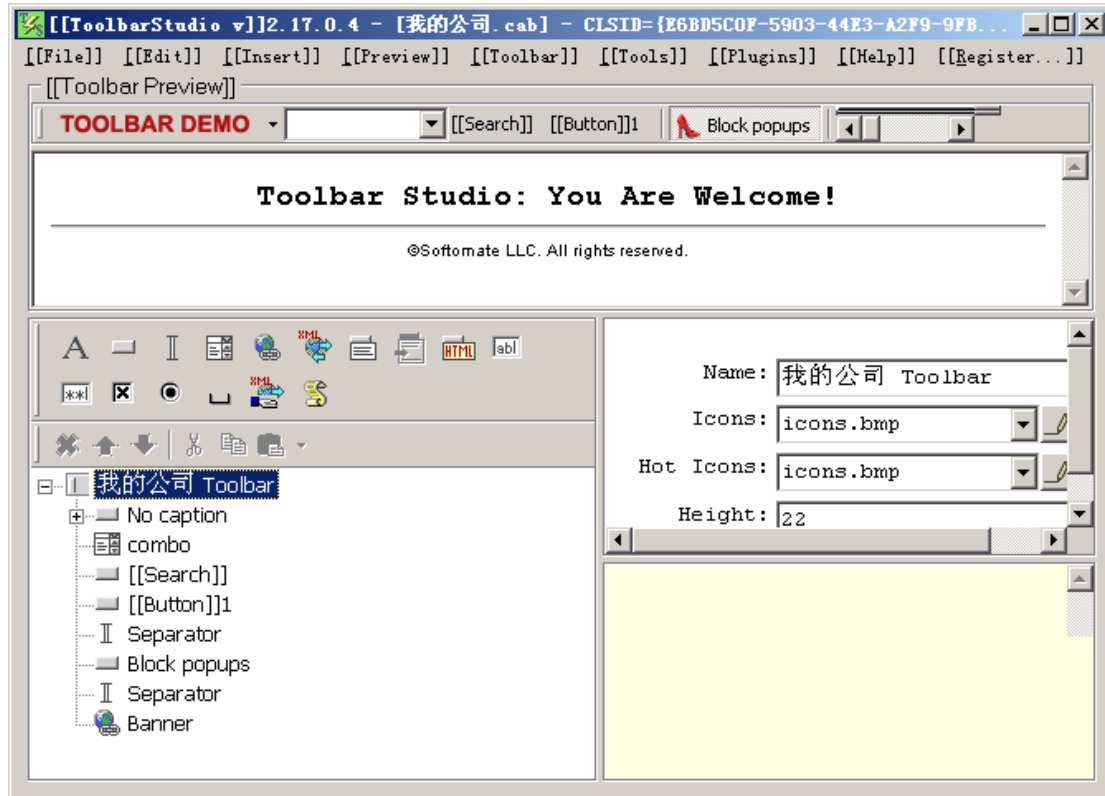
[[ToolbarStudio v]]2.17.0.4 - [我的公司.cab] - CLSID={E6BD5C0F-5903-44E3-A2F9-9FB...

[[File]] [[Edit]] [[Insert]] [[Preview]] [[Toolbar]] [[Tools]] [[Plugins]] [[Help]] [[Register...]]

[[Toolbar Preview]]

TOOLBAR DEMO [[Search]] [[Button]]1 Block popups

Toolbar Studio: You Are Welcome!

©Softomate LLC. All rights reserved.

A XML HTML abl

**| XML

我的公司 Toolbar
No caption
combo
[[Search]]
[[Button]]1
Separator
Block popups
Separator
Banner

Name: 我的公司 Toolbar
Icons: icons.bmp
Hot Icons: icons.bmp
Height: 22